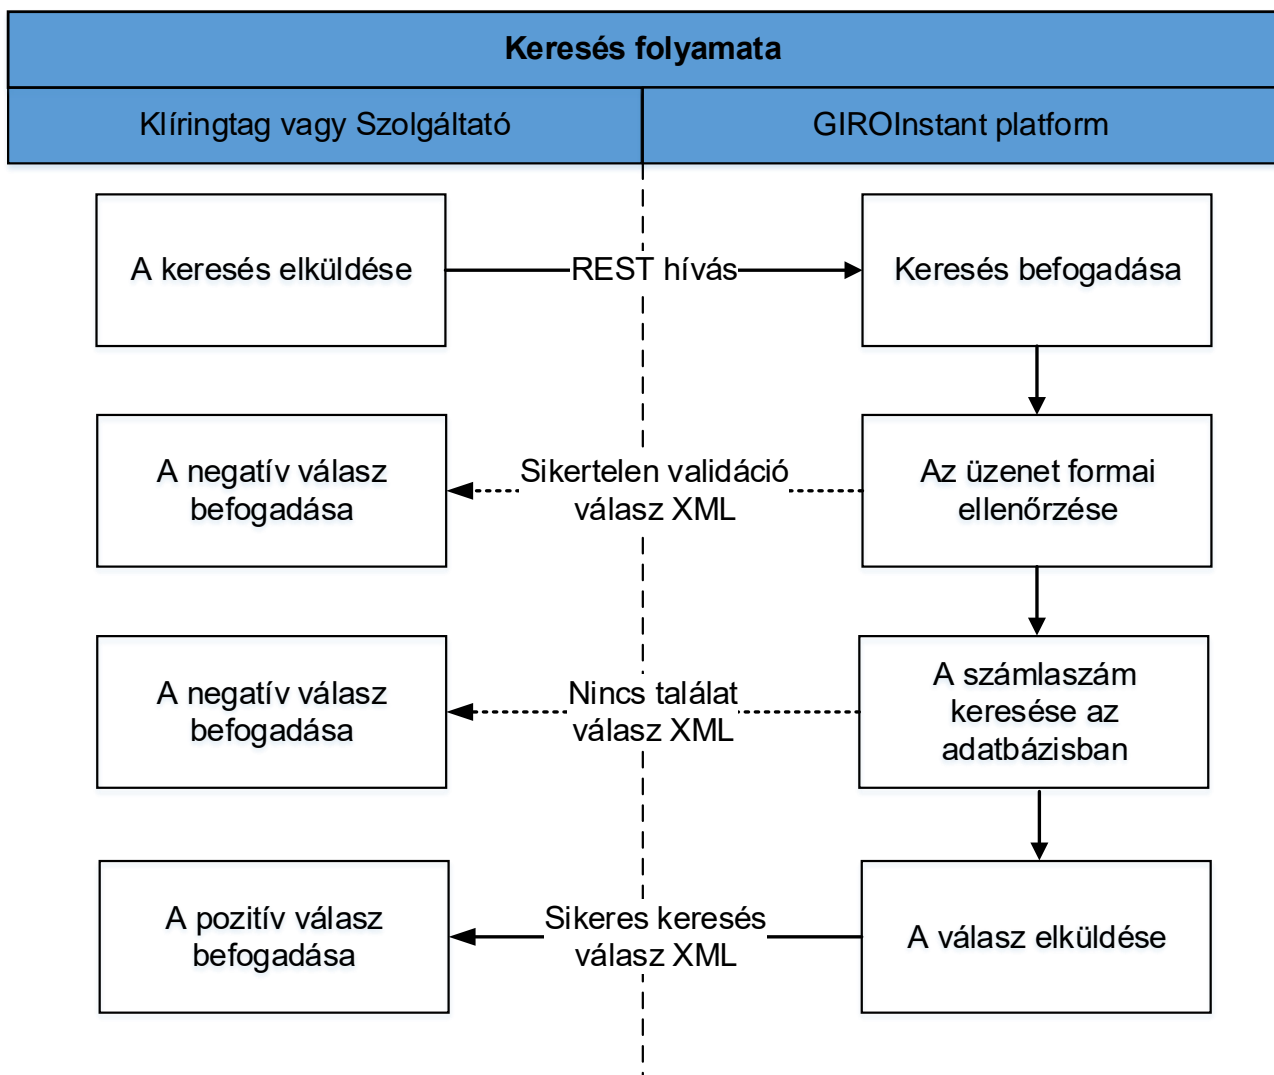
Keresés folyamata

Klíringtag vagy Szolgáltató

GIROInstant platform

A keresés elküldése

REST hívás

Keresés befogadása

A negatív válasz befogadása

Sikertelen validáció válasz XML

Az üzenet formai ellenőrzése

A negatív válasz befogadása

Nincs találat válasz XML

A számlaszám keresése az adatbázisban

A pozitív válasz befogadása

Sikeres keresés válasz XML

A válasz elküldése